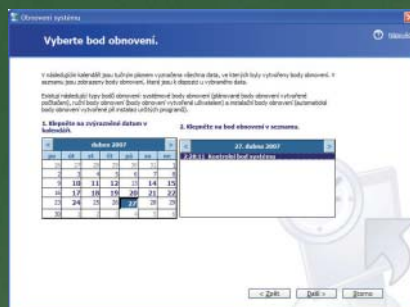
Obnovení systému

Vyberte bod obnovení.

Nápověda

V následujícím kalendáři jsou tučným písmem vyznačena všechna data, ve kterých byly vytvořeny body obnovení. V seznamu jsou zobrazeny body obnovení, které jsou k dispozici u vybraného data.

Existují následující typy bodů obnovení: systémové body obnovení (plánované body obnovení vytvořené počítačem), ruční body obnovení (body obnovení vytvořené uživatelem) a instalační body obnovení (automatické body obnovení vytvořené při instalaci určitých programů).

1. Klepněte na zvýrazněné datum v kalendáři.

2. Klepněte na bod obnovení v seznamu.

duben 2007

| po | út | st | čt | pá | so | ne |
|---|---|---|---|---|---|---|
| 26 | 27 | 28 | 29 | 30 | 31 | 1 |
| 2 | 3 | 4 | 5 | 6 | 7 | 8 |
| 9 | 10 | 11 | 12 | 13 | 14 | 15 |
| 16 | 17 | 18 | 19 | 20 | 21 | 22 |
| 23 | 24 | 25 | 26 | 27 | 28 | 29 |
| 30 | 1 | 2 | 3 | 4 | 5 | 6 |

27. dubna 2007

2:28:11 Kontrolní bod systému

< Zpět

Další >

Storno